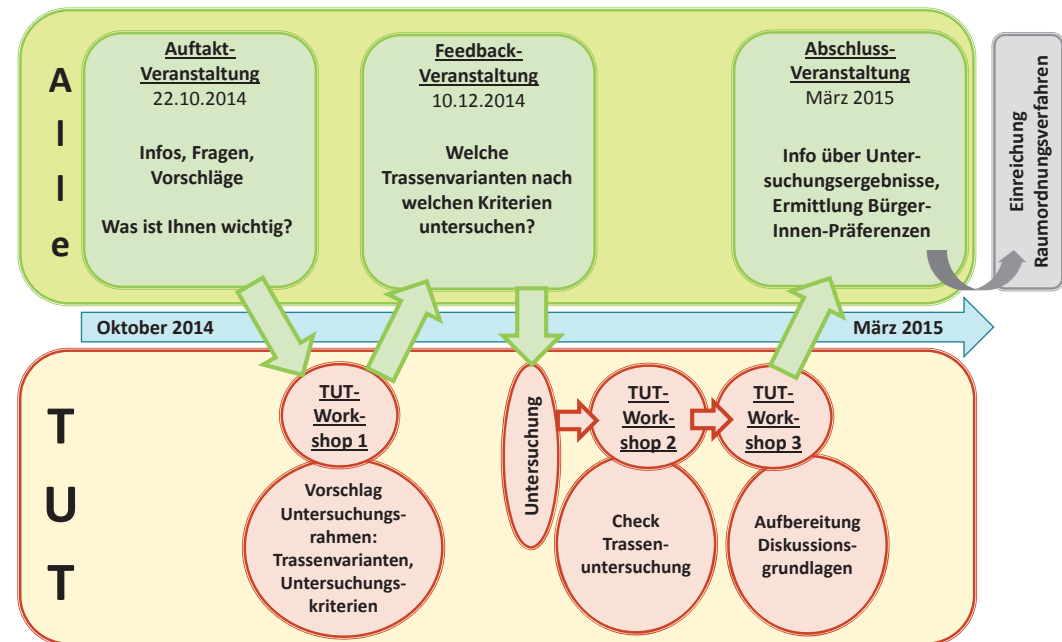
A
l
l
e

Auftakt-Veranstaltung
22.10.2014

Infos, Fragen, Vorschläge

Was ist Ihnen wichtig?

Feedback-Veranstaltung
10.12.2014

Welche Trassenvarianten nach welchen Kriterien untersuchen?

Abschluss-Veranstaltung
März 2015

Info über Untersuchungsergebnisse, Ermittlung Bürger-Innen-Präferenzen

Einreichung Raumordnungsverfahren

Oktober 2014

März 2015

T
U
T

TUT-Workshop 1

Vorschlag Untersuchungsrahmen: Trassenvarianten, Untersuchungskriterien

Untersuchung

TUT-Workshop 2

Check Trassenuntersuchung

TUT-Workshop 3

Aufbereitung Diskussionsgrundlagen